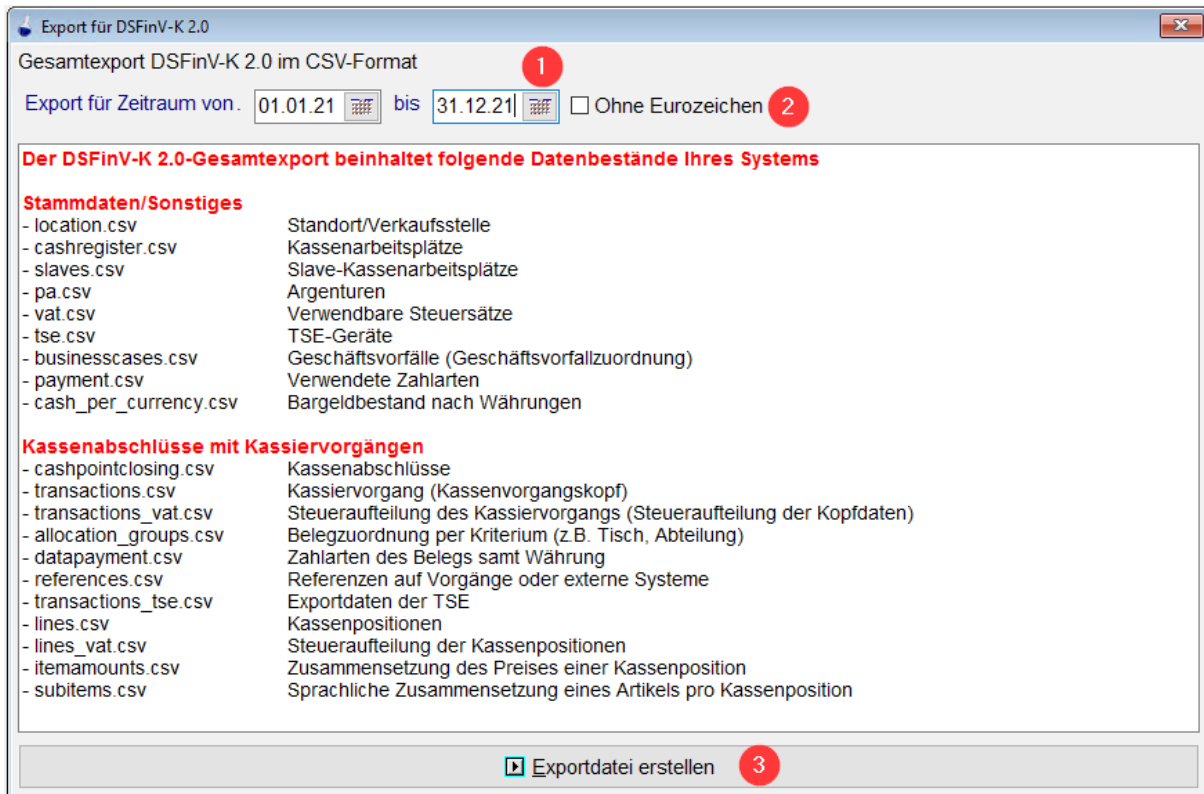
Export für DSFinV-K 2.0

Gesamtexport DSFinV-K 2.0 im CSV-Format

1

Export für Zeitraum von . 01.01.21 bis 31.12.21 Ohne Eurozeichen 2

Der DSFinV-K 2.0-Gesamtexport beinhaltet folgende Datenbestände Ihres Systems

Stammdaten/Sonstiges
- location.csv Standort/Verkaufsstelle
- cashregister.csv Kassenarbeitsplätze
- slaves.csv Slave-Kassenarbeitsplätze
- pa.csv Argenturen
- vat.csv Verwendbare Steuersätze
- tse.csv TSE-Geräte
- businesscases.csv Geschäftsvorfälle (Geschäftsvorfallzuordnung)
- payment.csv Verwendete Zahlarten
- cash_per_currency.csv Bargeldbestand nach Währungen

Kassenabschlüsse mit Kassiervorgängen
- cashpointclosing.csv Kassenabschlüsse
- transactions.csv Kassiervorgang (Kassenvorgangskopf)
- transactions_vat.csv Steueraufteilung des Kassiervorgangs (Steueraufteilung der Kopfdaten)
- allocation_groups.csv Belegzuordnung per Kriterium (z.B. Tisch, Abteilung)
- datapayment.csv Zahlarten des Belegs samt Währung
- references.csv Referenzen auf Vorgänge oder externe Systeme
- transactions_tse.csv Exportdaten der TSE
- lines.csv Kassenpositionen
- lines_vat.csv Steueraufteilung der Kassenpositionen
- itemamounts.csv Zusammensetzung des Preises einer Kassenposition
- subitems.csv Sprachliche Zusammensetzung eines Artikels pro Kassenposition

Exportdatei erstellen 3